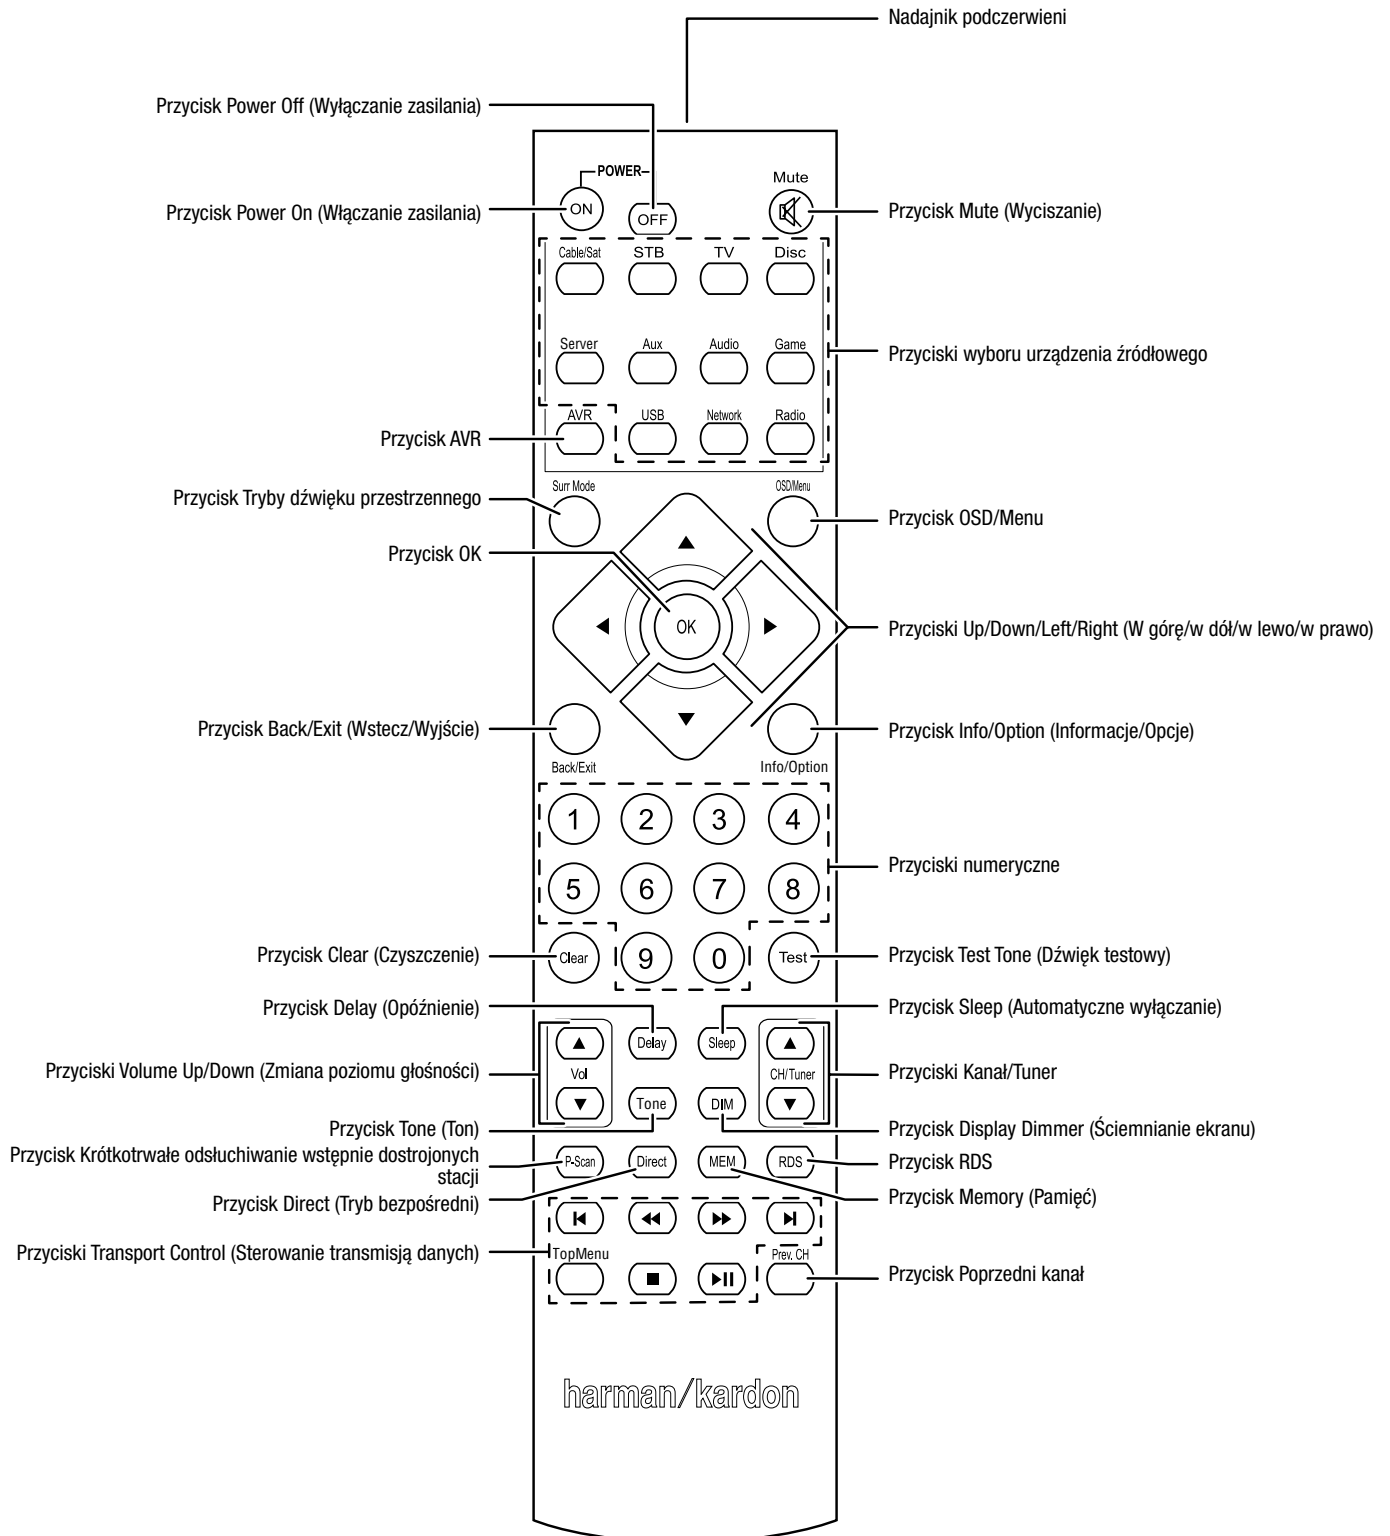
Nadajnik podczerwieni

Przycisk Power Off (Wyłączanie zasilania)

POWER

Przycisk Power On (Włączanie zasilania)

ON

OFF

Mute

Przycisk Mute (Wyciszanie)

Cable/Sat

STB

TV

Disc

Server

Aux

Audio

Game

Przyciski wyboru urządzenia źródłowego

Przycisk AVR

AVR

USB

Network

Radio

Surr Mode

OSD/Menu

Przycisk Tryby dźwięku przestrzennego

Przycisk OSD/Menu

Przycisk OK

OK

Przyciski Up/Down/Left/Right (W górę/w dół/w lewo/w prawo)

Przycisk Back/Exit (Wstecz/Wyjście)

Przycisk Info/Option (Informacje/Opcje)

Back/Exit

Info/Option

1 2 3 4

5 6 7 8

Przyciski numeryczne

Przycisk Clear (Czyszczenie)

Clear

9

0

Test

Przycisk Test Tone (Dźwięk testowy)

Przycisk Delay (Opóźnienie)

Przycisk Sleep (Automatyczne wyłączanie)

Delay

Sleep

Przyciski Volume Up/Down (Zmiana poziomu głośności)

Vol

CH/Tuner

Przyciski Kanał/Tuner

Tone

DIM

Przycisk Tone (Ton)

Przycisk Display Dimmer (Ściemnianie ekranu)

Przycisk Krótkotrwałe odsłuchiwanie wstępnie dostrojonych stacji

P-Scan

Direct

MEM

RDS

Przycisk RDS

Przycisk Direct (Tryb bezpośredni)

Przycisk Memory (Pamięć)

Przyciski Transport Control (Sterowanie transmisją danych)

TopMenu

Prev. CH

Przycisk Poprzedni kanał

harman/kardon